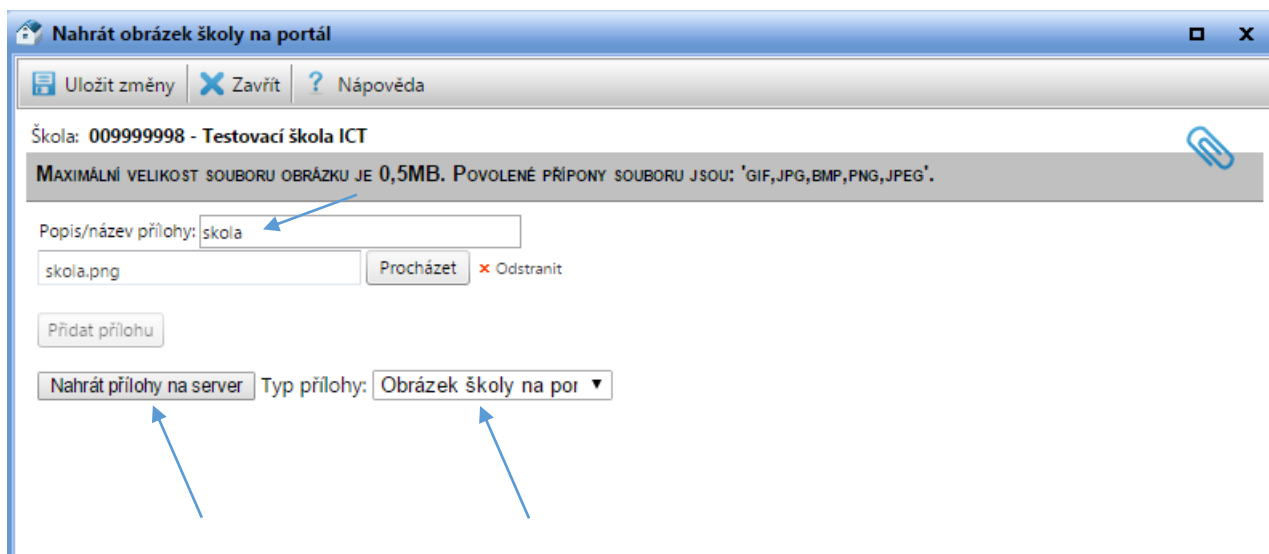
Nahrát obrázek školy na portál

Uložit změny | Zavřít | ? Nápověda

Škola: 009999998 - Testovací škola ICT

Maximální velikost souboru obrázku je 0,5MB. Povolené přípony souboru jsou: 'gif,jpg,bmp,png,jpeg'.

Popis/název přílohy: skola

skola.png Procházet × Odstranit

Přidat přílohu

Nahrát přílohy na server Typ přílohy: Obrázek školy na por ▼